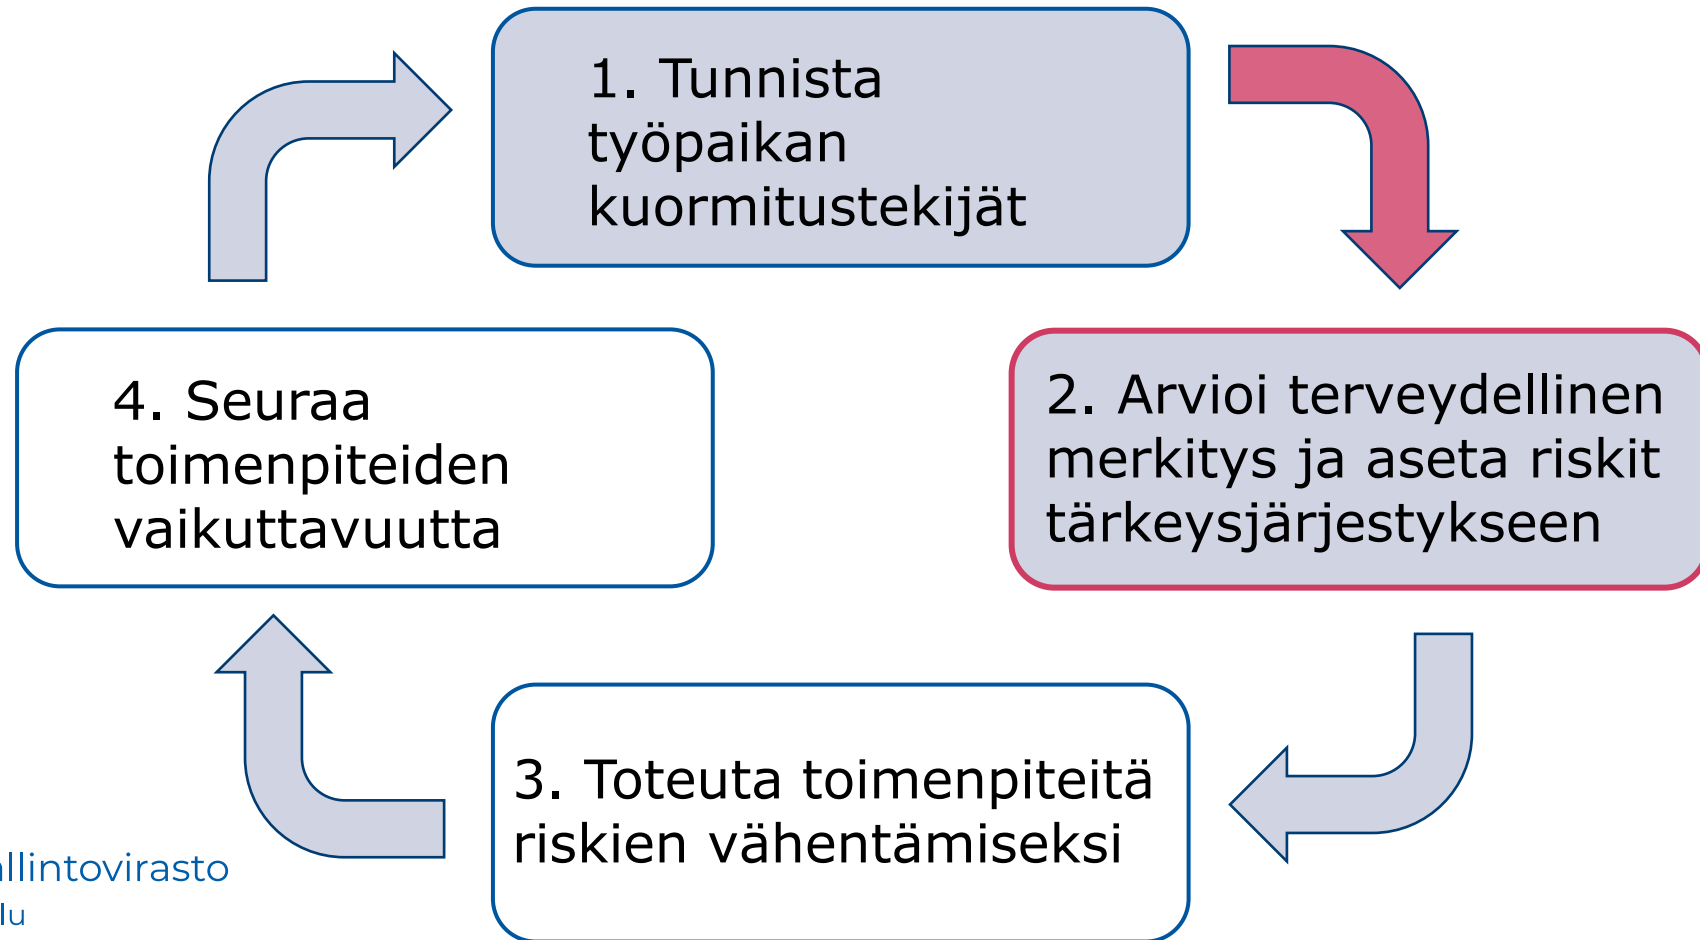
1. Tunnista työpaikan kuormitustekijät

2. Arvioi terveydellinen merkitys ja aseta riskit tärkeysjärjestykseen

3. Toteuta toimenpiteitä riskien vähentämiseksi

4. Seuraa toimenpiteiden vaikuttavuutta

allintovirasto
lu